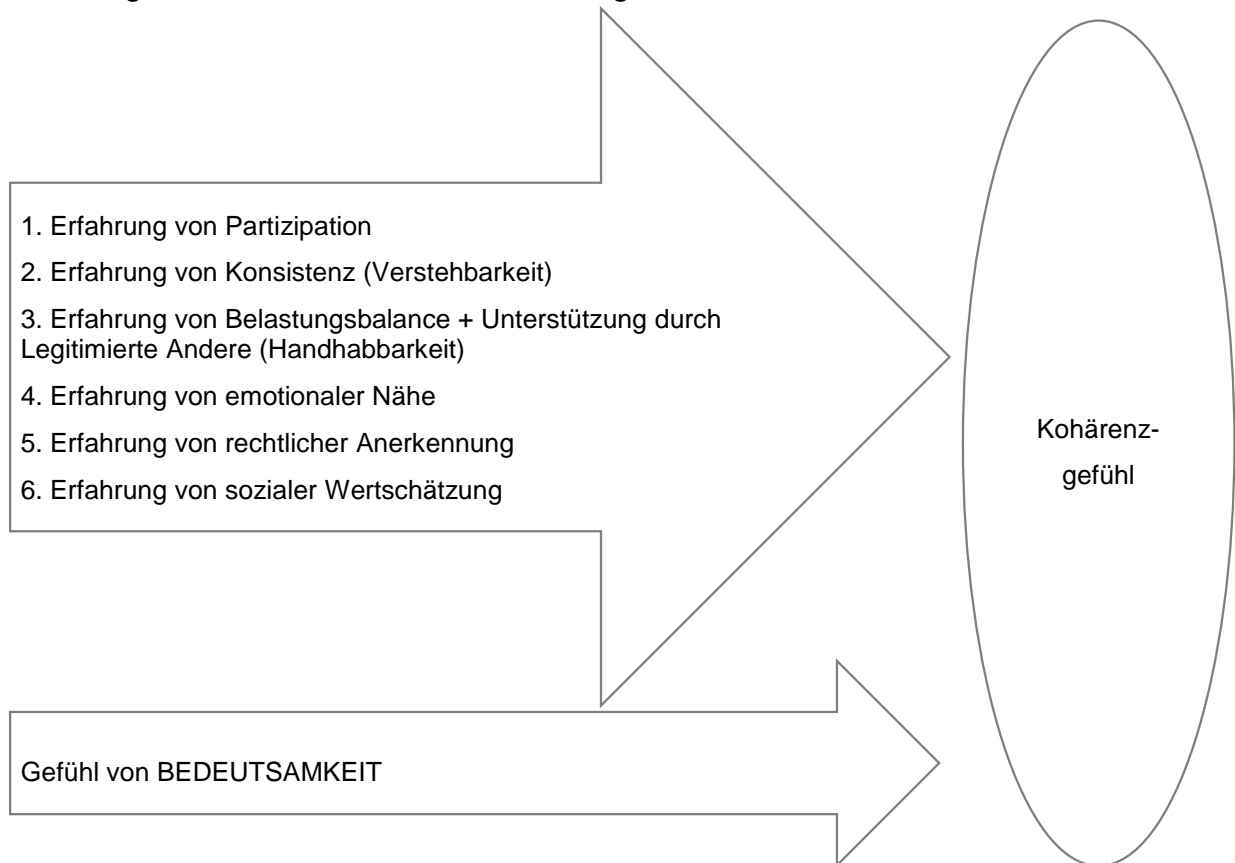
1. Erfahrung von Partizipation

2. Erfahrung von Konsistenz (Verstehbarkeit)

3. Erfahrung von Belastungsbalance + Unterstützung durch Legitimierte Andere (Handhabbarkeit)

4. Erfahrung von emotionaler Nähe

5. Erfahrung von rechtlicher Anerkennung

6. Erfahrung von sozialer Wertschätzung

Gefühl von BEDEUTSAMKEIT

Kohärenzgefühl